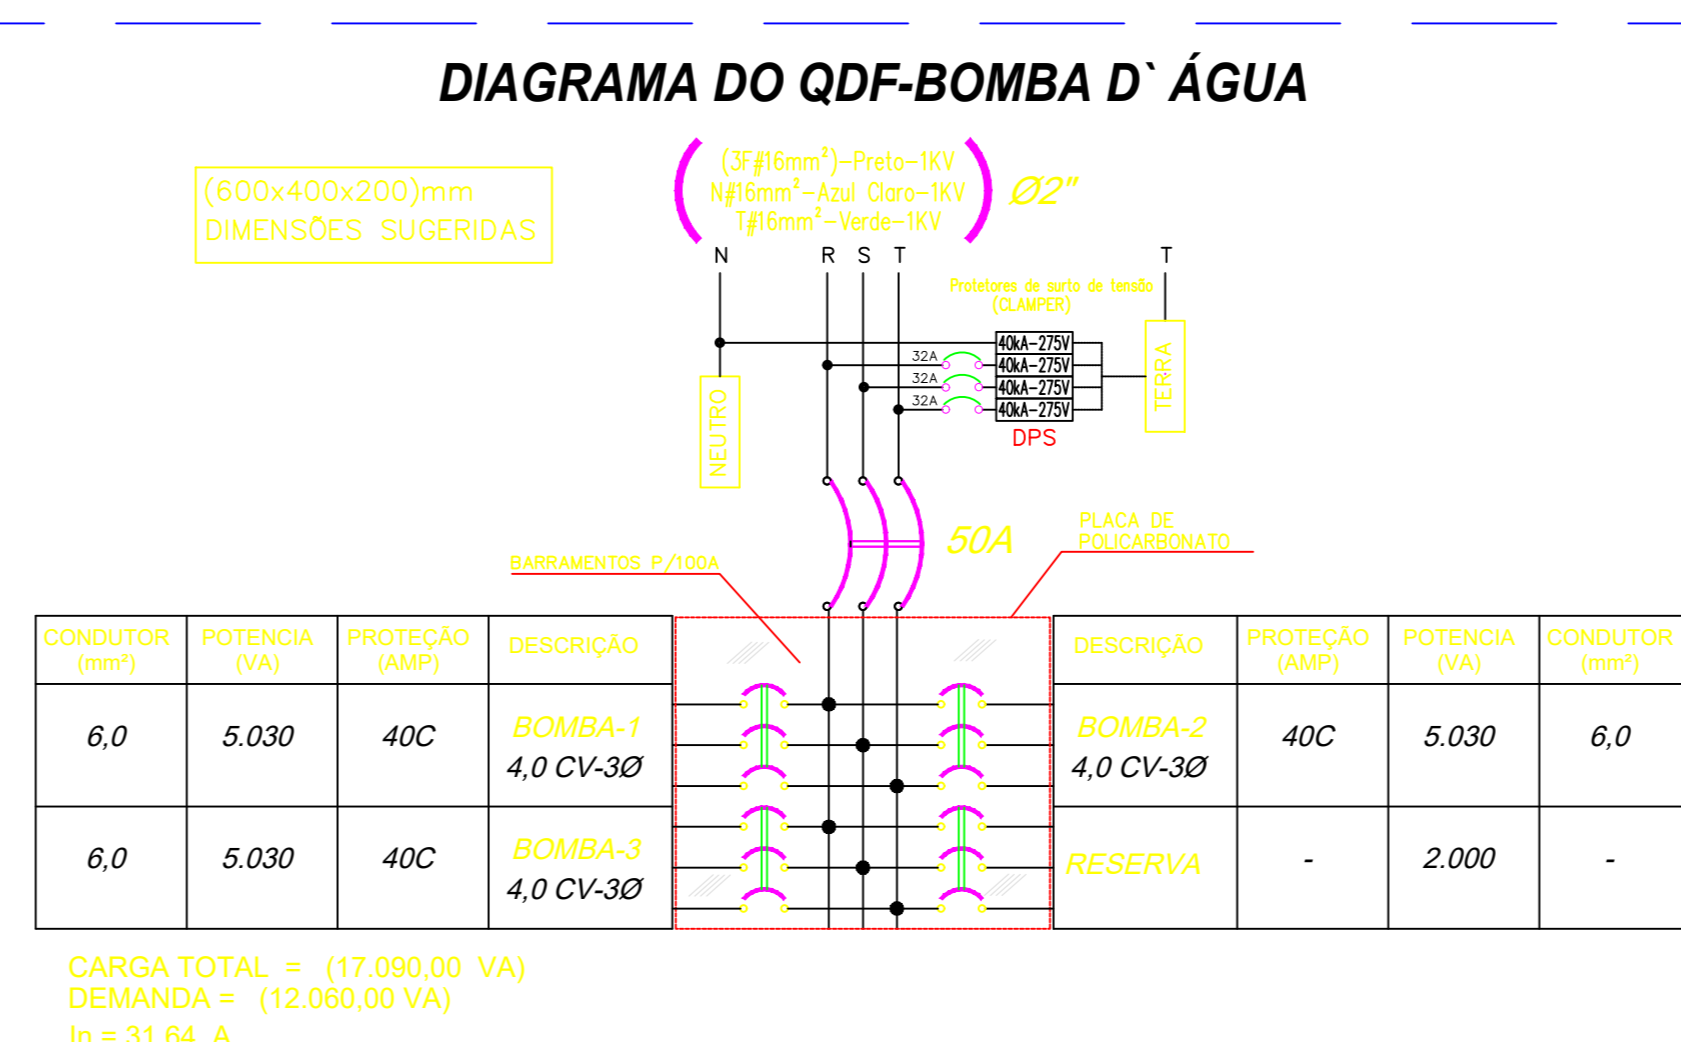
DIAGRAMA DO QDF-BOMBA D` ÁGUA

(600x400x200)mm
DIMENSÕES SUGERIDAS

(3F#16mm²)-Preto-1KV
N#16mm²-Azul Claro-1KV
T#16mm²-Verde-1KV

Ø2"

N R S T T

Protetores de surto de tensão (CLAMPER)

32A
32A
32A

40kA-275V
40kA-275V
40kA-275V
40kA-275V

DPS

NEUTRO

TERRA

50A

BARRAMENTOS P/100A

PLACA DE POLICARBONATO

| CONDUTOR (mm²) | POTENCIA (VA) | PROTEÇÃO (AMP) | DESCRIÇÃO |
|---|---|---|---|
| 6,0 | 5.030 | 40C | BOMBA-1 4,0 CV-3Ø |
| 6,0 | 5.030 | 40C | BOMBA-3 4,0 CV-3Ø |

| DESCRIÇÃO | PROTEÇÃO (AMP) | POTENCIA (VA) | CONDUTOR (mm²) |
|---|---|---|---|
| BOMBA-2 4,0 CV-3Ø | 40C | 5.030 | 6,0 |
| RESERVA | - | 2.000 | - |

CARGA TOTAL = (17.090,00 VA)
DEMANDA = (12.060,00 VA)
In = 31,64 A